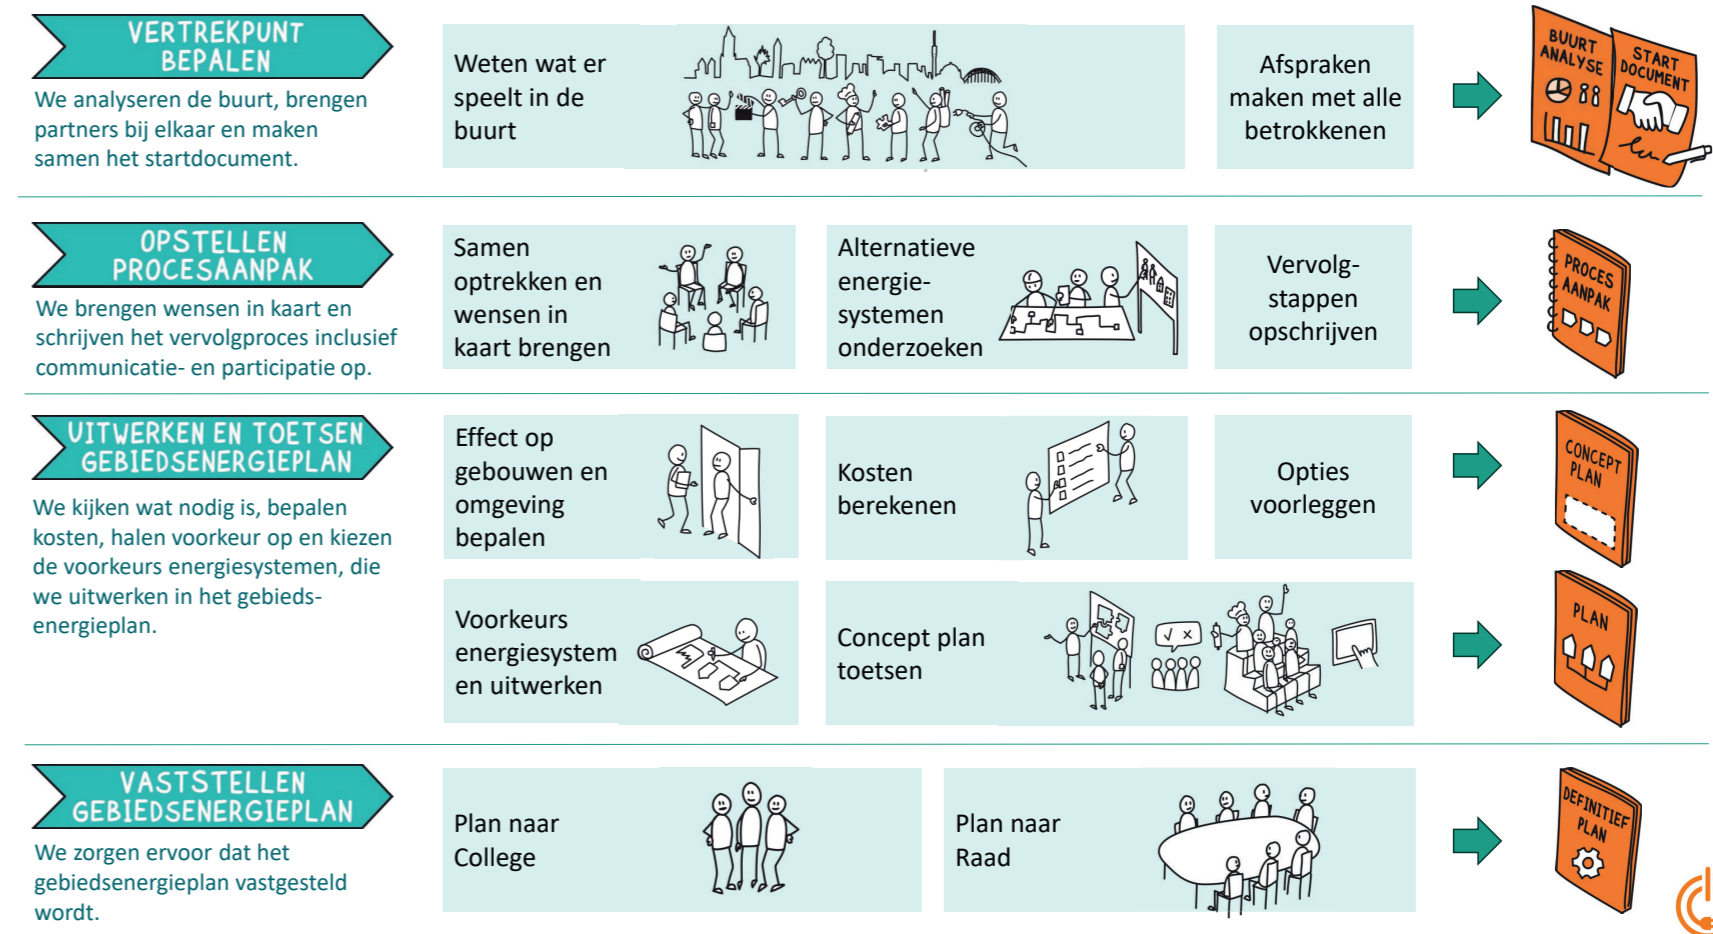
VERTREKPUNT BEPALEN

We analyseren de buurt, brengen partners bij elkaar en maken samen het startdocument.

Weten wat er speelt in de buurt

Afspraken maken met alle betrokkenen

BUURT ANALYSE

START DOCUMENT

OPSTELLEN PROCESAANPAK

We brengen wensen in kaart en schrijven het vervolgproces inclusief communicatie- en participatie op.

Samen optrekken en wensen in kaart brengen

Alternatieve energie-systemen onderzoeken

Vervolg-stappen opschrijven

PROCES AANPAK

UITWERKEN EN TOETSEN GEBIEDSENERGIEPLAN

We kijken wat nodig is, bepalen kosten, halen voorkeur op en kiezen de voorkeurs energiesystemen, die we uitwerken in het gebieds-energieplan.

Effect op gebouwen en omgeving bepalen

Kosten berekenen

Opties voorleggen

CONCEPT PLAN

Voorkeurs energiesystem en uitwerken

Concept plan toetsen

PLAN

VASTSTELLEN GEBIEDSENERGIEPLAN

We zorgen ervoor dat het gebiedsenergieplan vastgesteld wordt.

Plan naar College

Plan naar Raad

DEFINITIEF PLAN